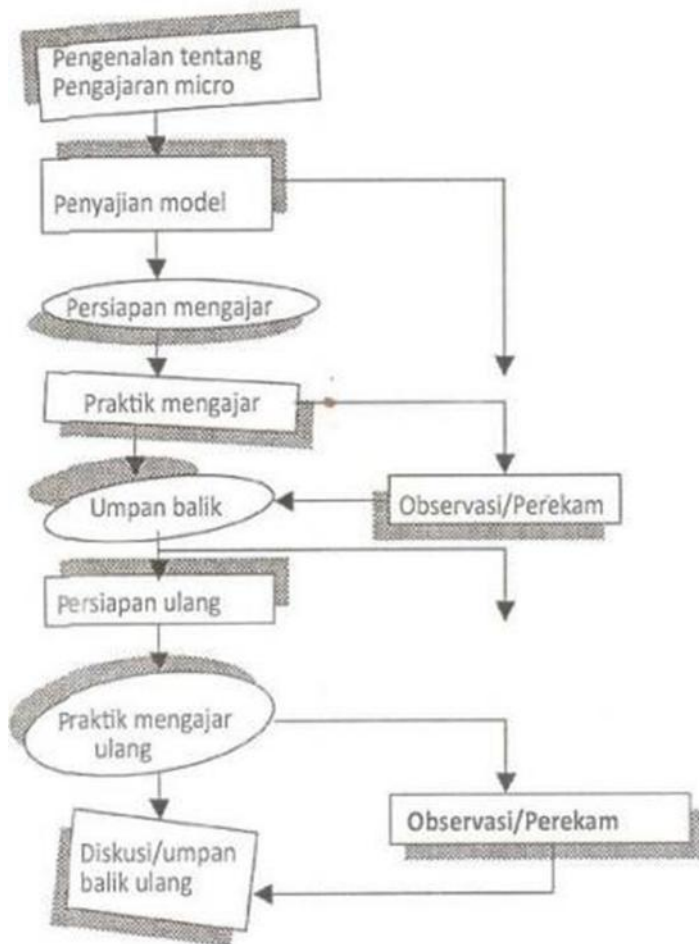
Pengenalan tentang Pengajaran micro

Penyajian model

Persiapan mengajar

Praktik mengajar

Umpan balik

Observasi/Perekam

Persiapan ulang

Praktik mengajar ulang

Observasi/Perekam

Diskusi/umpan balik ulang